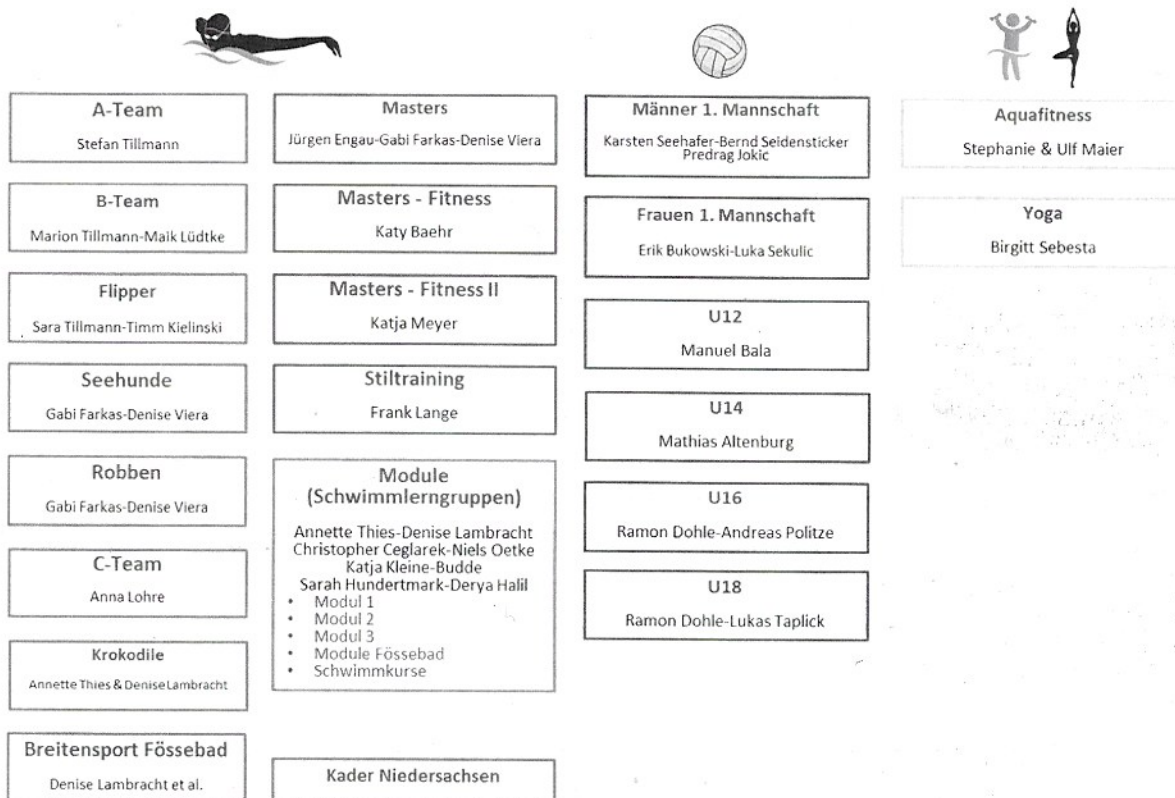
A-Team
Stefan Tillmann

B-Team
Marion Tillmann-Maik Lüdtke

Flipper
Sara Tillmann-Timm Kielinski

Seehunde
Gabi Farkas-Denise Viera

Robben
Gabi Farkas-Denise Viera

C-Team
Anna Lohre

Krokodile
Annette Thies & Denise Lambracht

Breitensport Fössebad
Denise Lambracht et al.

Masters
Jürgen Engau-Gabi Farkas-Denise Viera

Masters - Fitness
Katy Baehr

Masters - Fitness II
Katja Meyer

Stiltraining
Frank Lange

Module (Schwimmlerngruppen)
Annette Thies-Denise Lambracht
Christopher Ceglarek-Niels Oetke
Katja Kleine-Budde
Sarah Hundertmark-Derya Halil
• Modul 1
• Modul 2
• Modul 3
• Module Fössebad
• Schwimmkurse

Kader Niedersachsen

Männer 1. Mannschaft
Karsten Seehafer-Bernd Seidensticker
Predrag Jokic

Frauen 1. Mannschaft
Erik Bukowski-Luka Sekulic

U12
Manuel Bala

U14
Mathias Altenburg

U16
Ramon Dohle-Andreas Politze

U18
Ramon Dohle-Lukas Taplick

Aquafitness
Stephanie & Ulf Maier

Yoga
Birgitt Sebesta